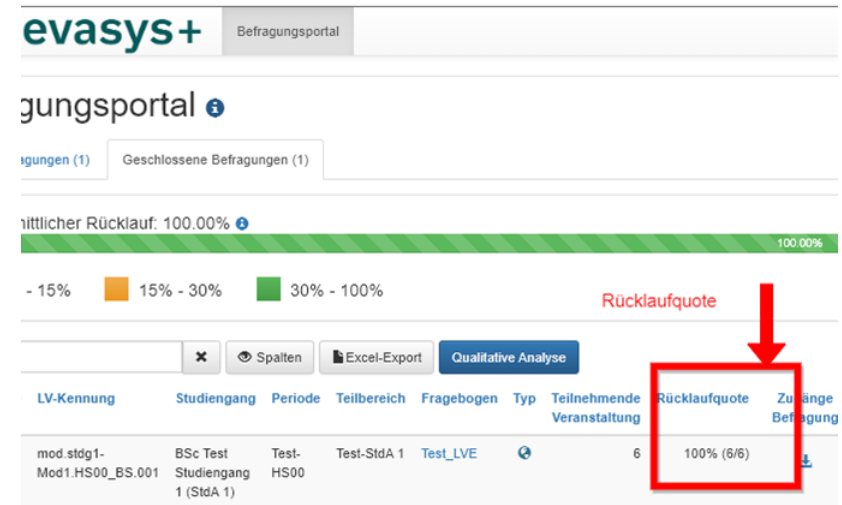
evasys+ Befragungsportal

gungsportal

agungen (1) Geschlossene Befragungen (1)

nittlicher Rücklauf: 100.00%

100.00%

- 15% 15% - 30% 30% - 100%

Rücklaufquote

Spalten Excel-Export Qualitative Analyse

| LV-Kennung | Studiengang | Periode | Teilbereich | Fragebogen | Typ | Teilnehmende Veranstaltung | Rücklaufquote | Zugänge Befragung |
|---|---|---|---|---|---|---|---|---|
| mod.stdg1-Mod1.HS00_BS.001 | BSc Test Studiengang 1 (StdA 1) | Test-HS00 | Test-StdA 1 | Test_LVE | | 6 | 100% (6/6) | |